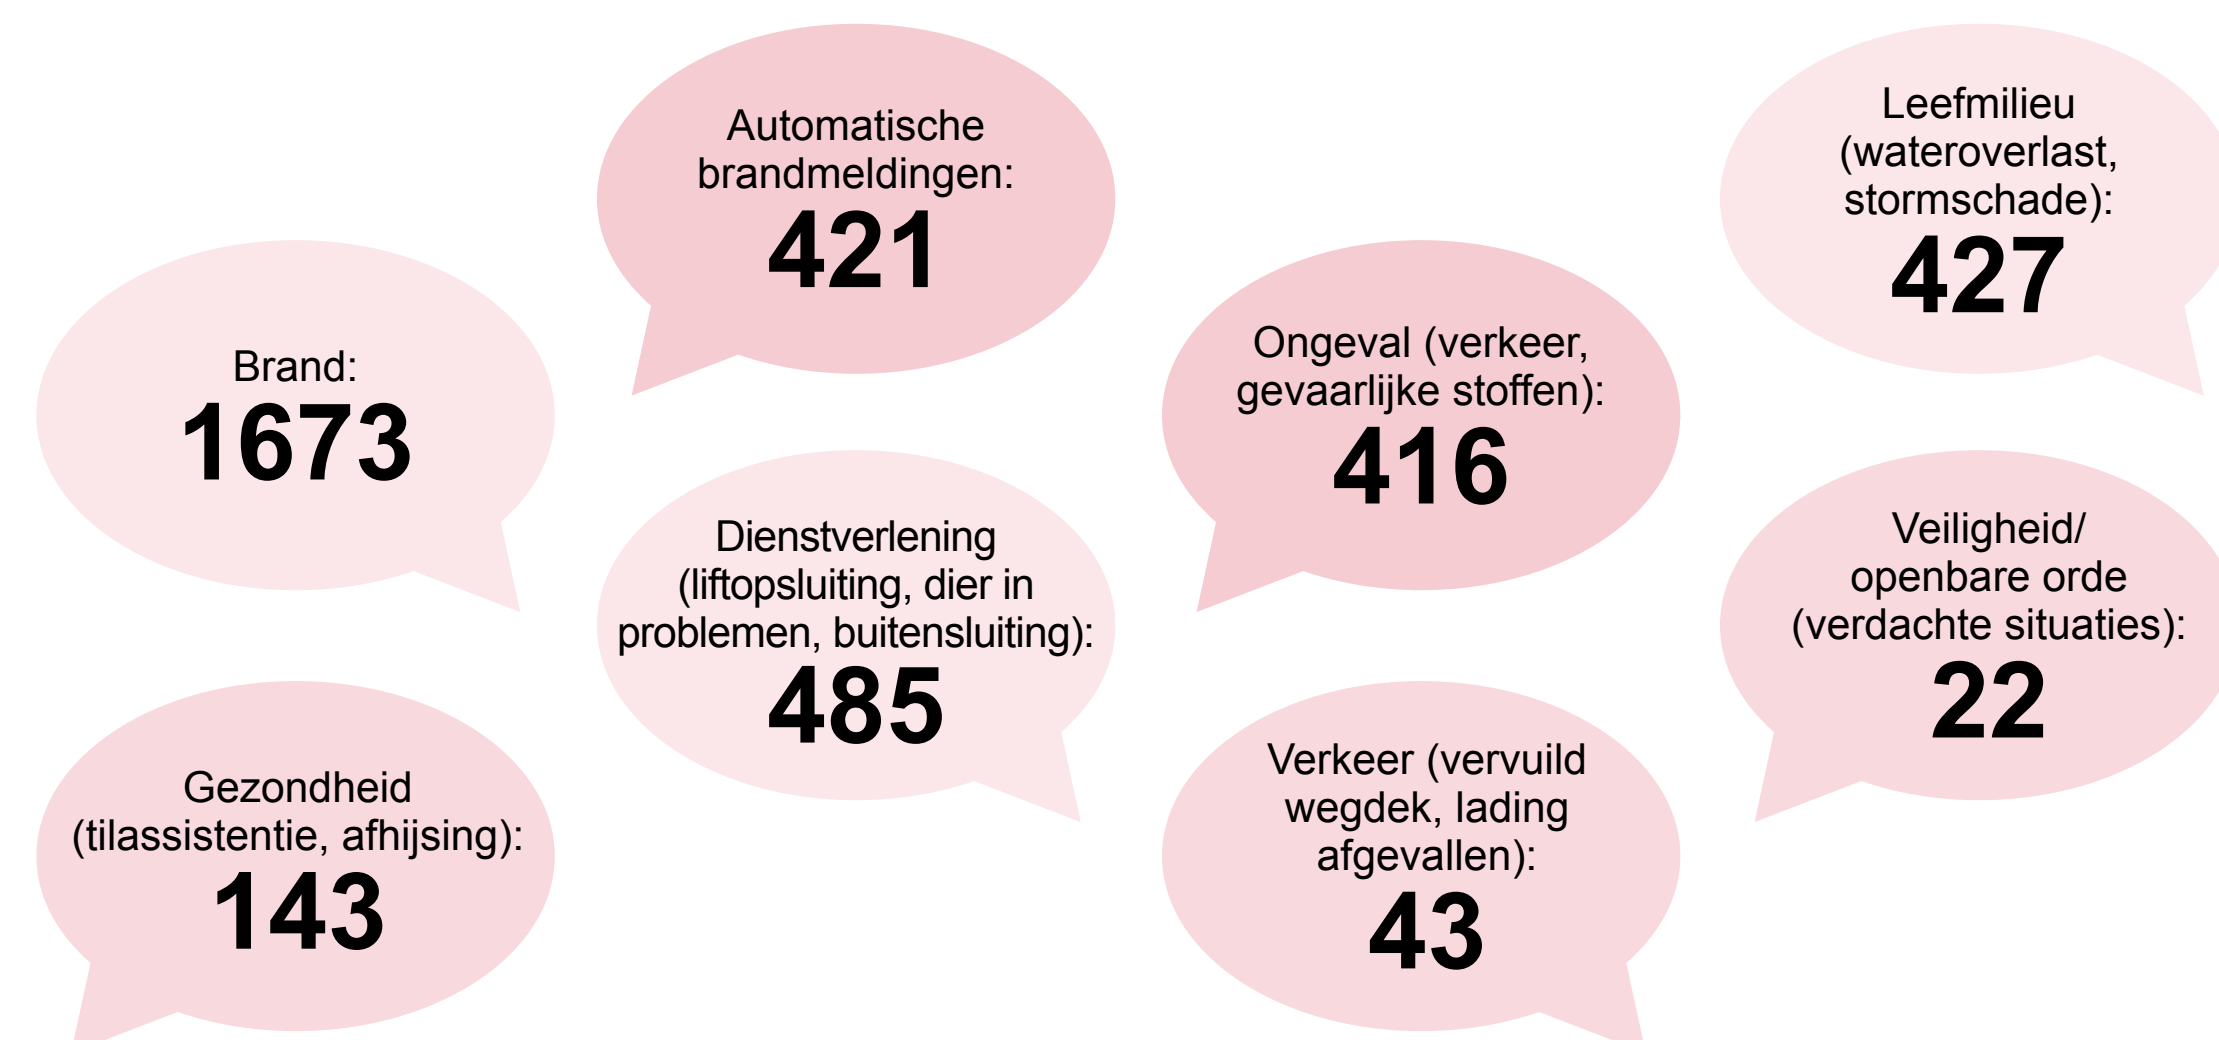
Brand:
1673

Gezondheid (tilassistentie, afhijsing):
143

Automatische brandmeldingen:
421

Dienstverlening (liftopsluiting, dier in problemen, buitensluiting):
485

Ongeval (verkeer, gevaarlijke stoffen):
416

Verkeer (vervuild wegdek, lading afgevallen):
43

Leefmilieu (wateroverlast, stormschade):
427

Veiligheid/ openbare orde (verdachte situaties):
22